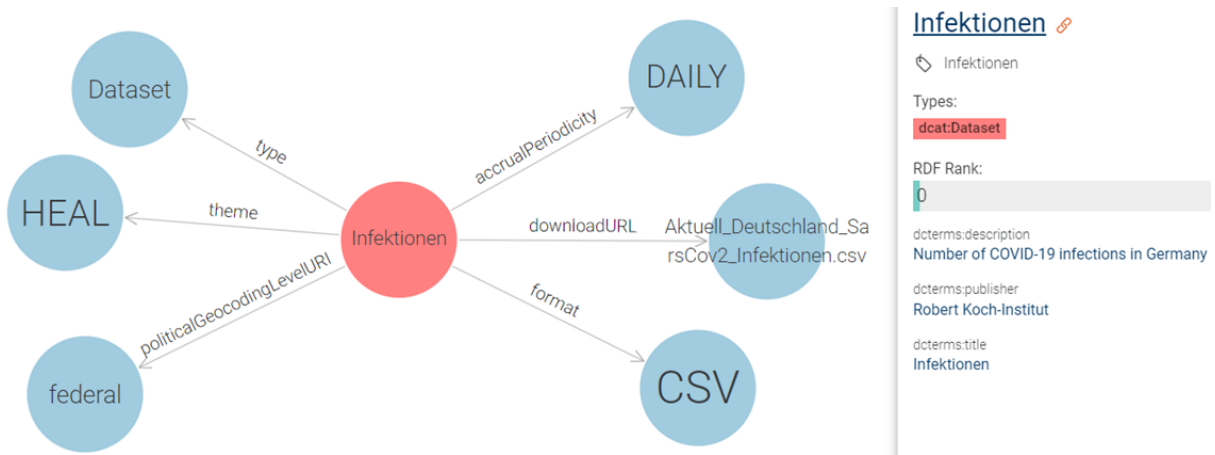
Dataset

type

HEAL

theme

Infektionen

politicalGeocodingLevelURI

federal

DAILY

accrualPeriodicity

downloadURL

Aktuell_Deutschland_SarsCov2_Infektionen.csv

format

CSV

Infektionen

Infektionen

Types:

dcat:Dataset

RDF Rank:

0

dcterms:description

Number of COVID-19 infections in Germany

dcterms:publisher

Robert Koch-Institut

dcterms:title

Infektionen